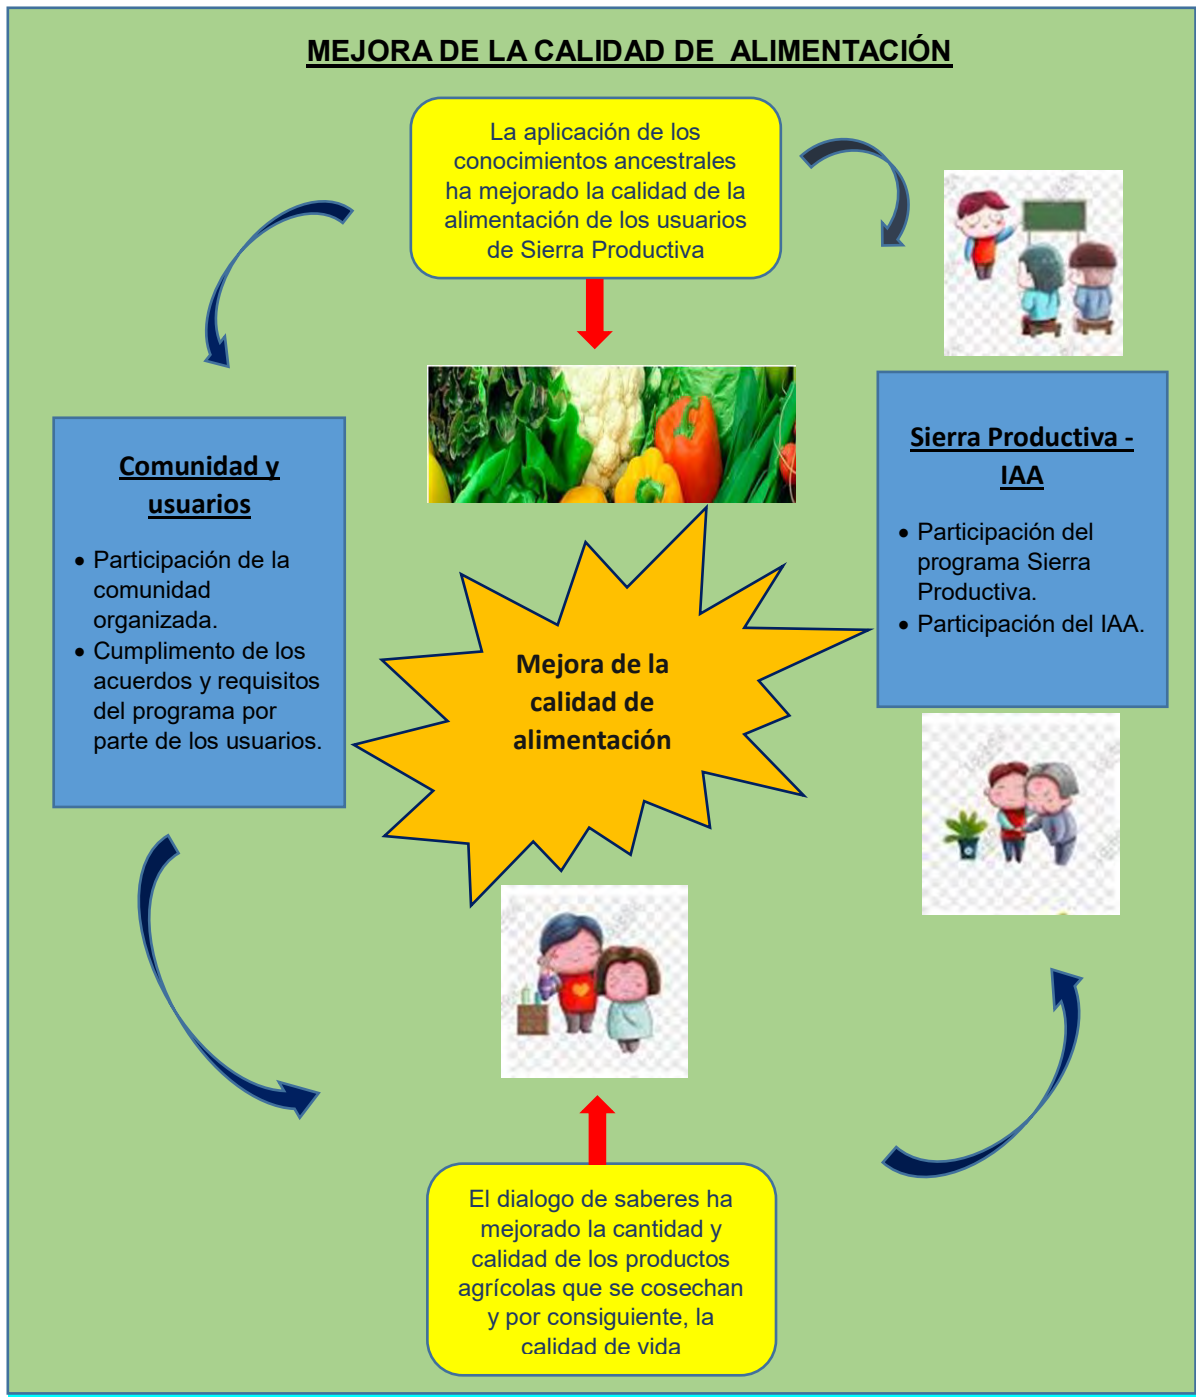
MEJORA DE LA CALIDAD DE ALIMENTACIÓN

La aplicación de los conocimientos ancestrales ha mejorado la calidad de la alimentación de los usuarios de Sierra Productiva

Comunidad y usuarios

- Participación de la comunidad organizada.
- Cumplimento de los acuerdos y requisitos del programa por parte de los usuarios.

Mejora de la calidad de alimentación

Sierra Productiva - IAA

- Participación del programa Sierra Productiva.
- Participación del IAA.

El dialogo de saberes ha mejorado la cantidad y calidad de los productos agrícolas que se cosechan y por consiguiente, la calidad de vida